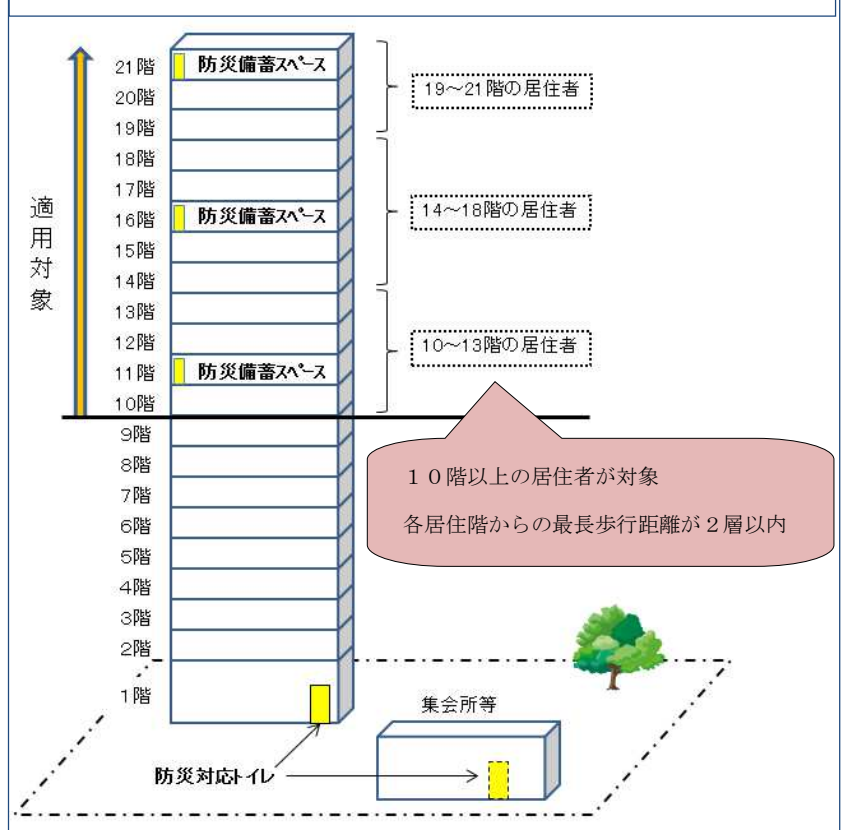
適用対象

21階 防災備蓄スペース
20階
19階
18階
17階
16階 防災備蓄スペース
15階
14階
13階
12階
11階 防災備蓄スペース
10階
9階
8階
7階
6階
5階
4階
3階
2階
1階

19～21階の居住者

14～18階の居住者

10～13階の居住者

１０階以上の居住者が対象
各居住階からの最長歩行距離が２層以内

集会所等

防災対応トイレ